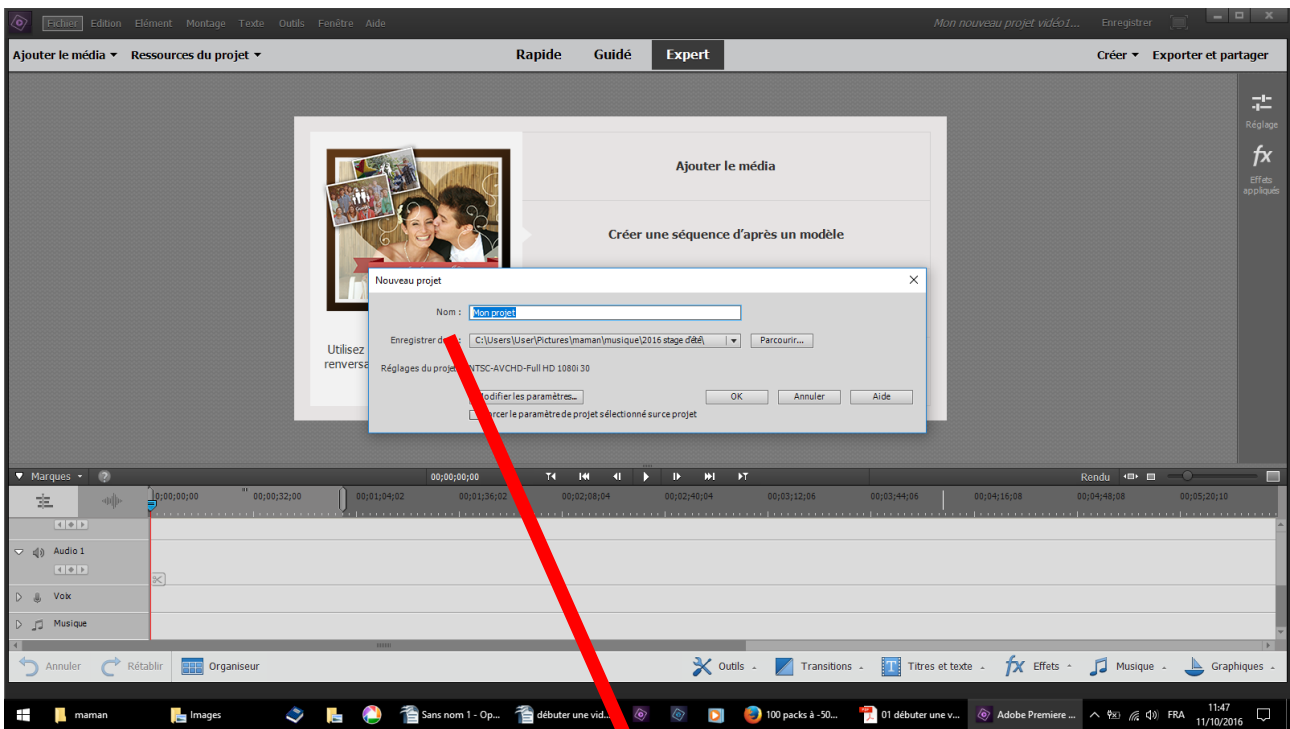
Fichier Edition Elément Montage Texte Outils Fenêtre Aide
Mon nouveau projet vidéo1...
Enregistrer

Ajouter le média ▾ Ressources du projet ▾
Rapide Guidé Expert
Créer ▾ Exporter et partager

Réglage
Effets appliqués

Ajouter le média
Créer une séquence d'après un modèle

Utilisez
renversa

Nouveau projet
Nom : Mon projet
Enregistrer d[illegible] : C:\Users\User\Pictures\maman\musique\2016 stage d'été\
Parcourir...
Réglages du proje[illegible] NTSC-AVCHD-Full HD 1080i 30
Modifier les paramètres...
OK Annuler Aide
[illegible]rcer le paramètre de projet sélectionné surce projet

Marques ▾
00;00;00;00
Rendu
00;00;00;00 00;00;32;00 00;01;04;02 00;01;36;02 00;02;08;04 00;02;40;04 00;03;12;06 00;03;44;06 00;04;16;08 00;04;48;08 00;05;20;10
Audio 1
Voix
Musique

Annuler Rétablir Organiseur
Outils Transitions Titres et texte Effets Musique Graphiques

maman Images Sans nom 1 - Op... débuter une vid... 100 packs à -50... 01 débuter une v... Adobe Premiere ... FRA 11:47 11/10/2016